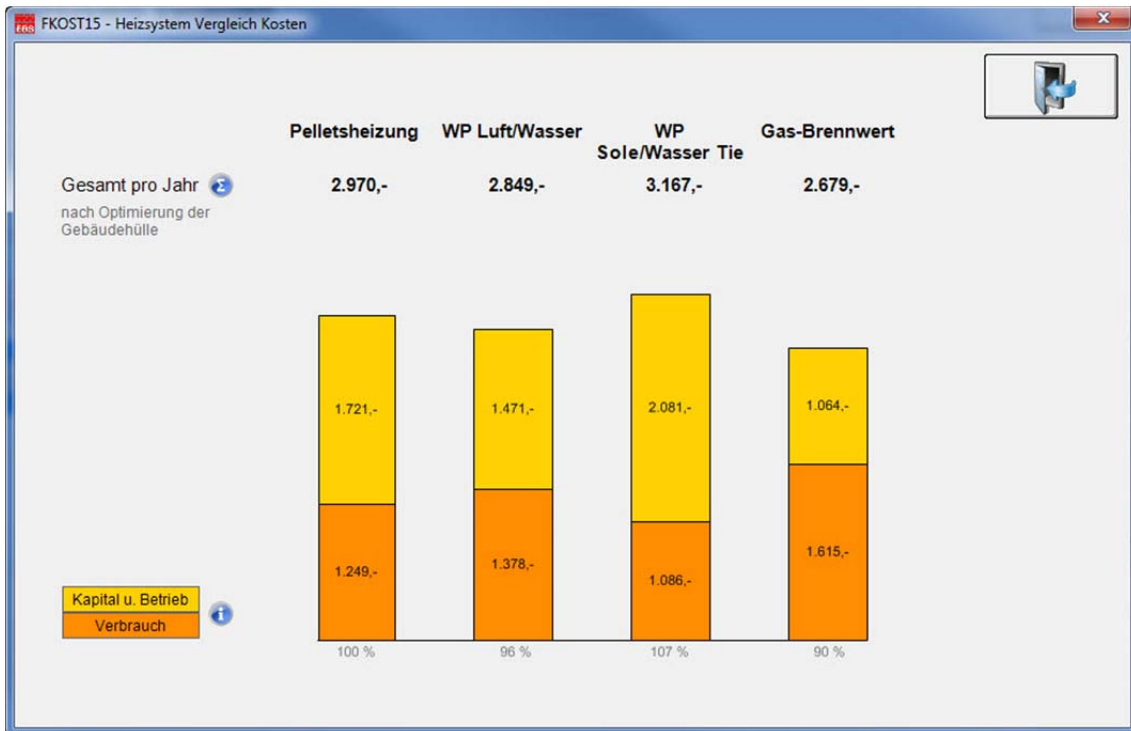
FKOST15 - Heizsystem Vergleich Kosten

| | Pelletsheizung | WP Luft/Wasser | WP Sole/Wasser Tie | Gas-Brennwert |
|---|---|---|---|---|
| Gesamt pro Jahr | 2.970,- | 2.849,- | 3.167,- | 2.679,- |

nach Optimierung der Gebäudehülle

1.721,-
1.249,-
100 %

1.471,-
1.378,-
96 %

2.081,-
1.086,-
107 %

1.064,-
1.615,-
90 %

Kapital u. Betrieb
Verbrauch